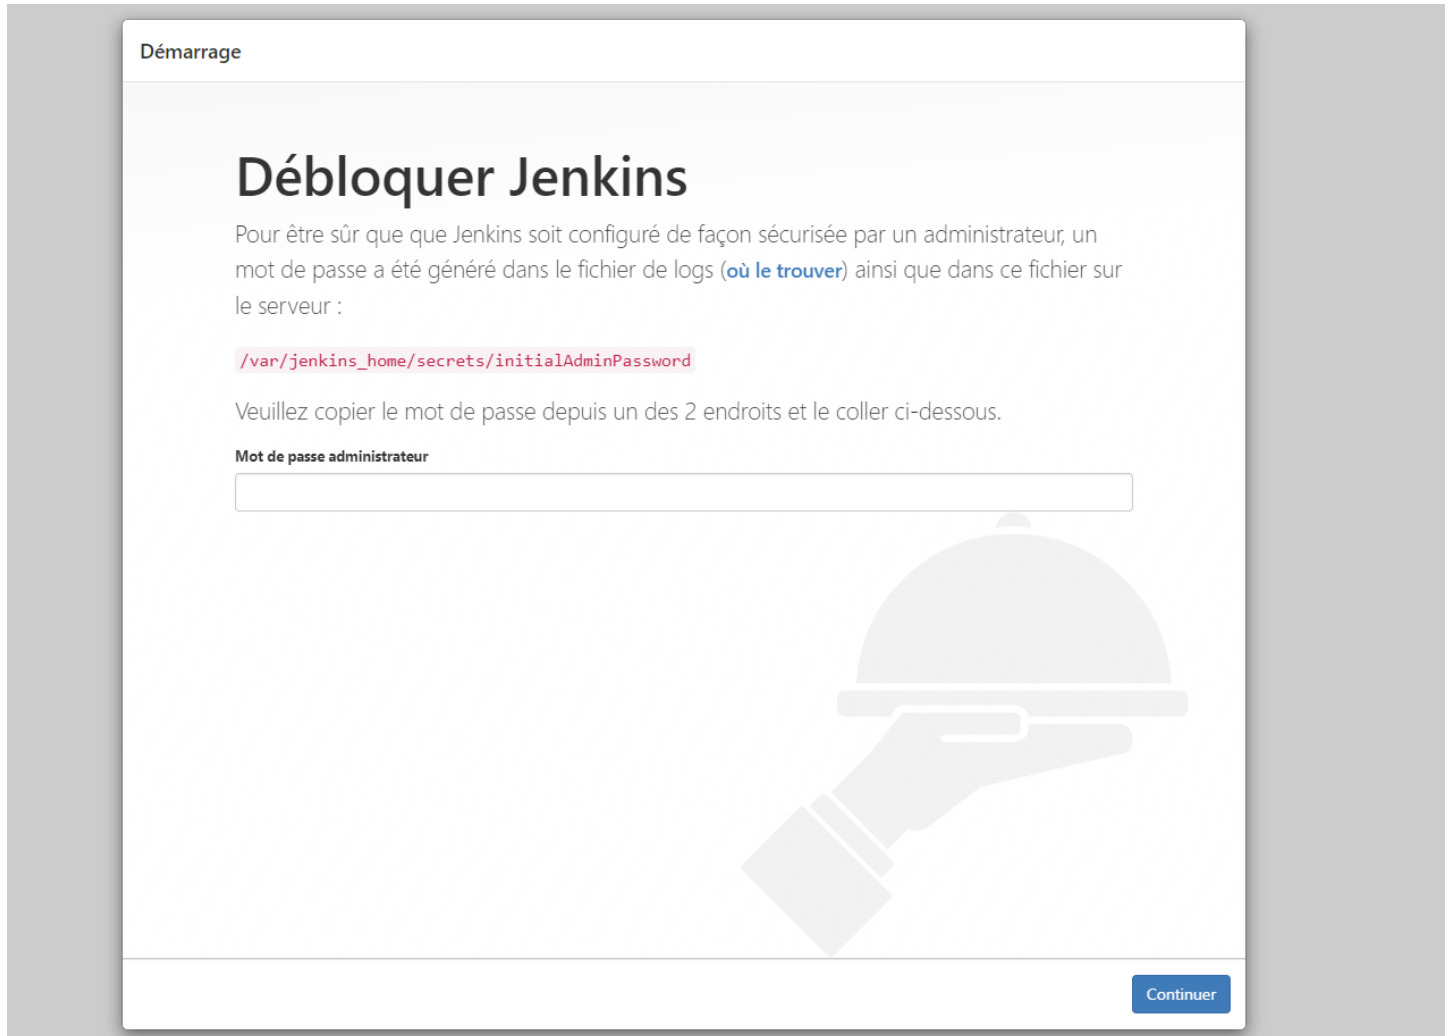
Démarrage

Débloquer Jenkins

Pour être sûr que que Jenkins soit configuré de façon sécurisée par un administrateur, un mot de passe a été généré dans le fichier de logs (où le trouver) ainsi que dans ce fichier sur le serveur :

/var/jenkins_home/secrets/initialAdminPassword

Veuillez copier le mot de passe depuis un des 2 endroits et le coller ci-dessous.

Mot de passe administrateur

Continuer